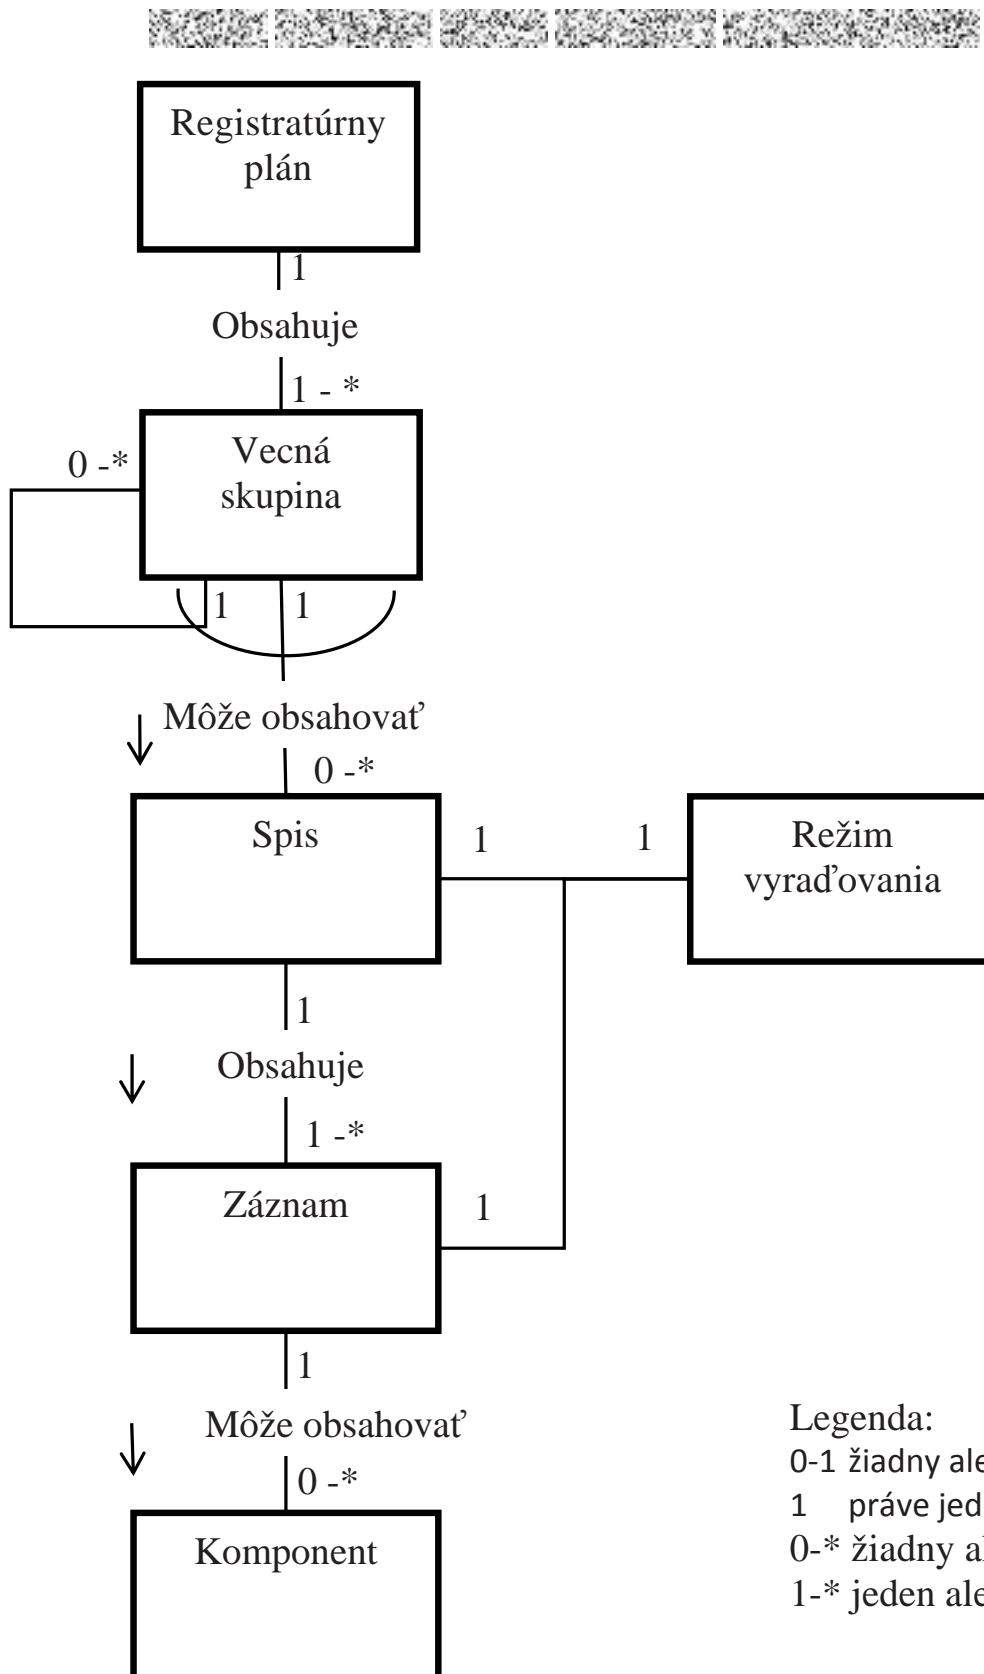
Registratúrny plán

1

Obsahuje

1 - *

0 -*

Vecná skupina

1

1

Môže obsahovať

0 -*

Spis

1

1

Režim vyraďovania

1

Obsahuje

1 -*

Záznam

1

1

Môže obsahovať

0 -*

Komponent

Legenda:
0-1 žiadny ale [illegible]
1 práve jed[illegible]
0-* žiadny a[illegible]
1-* jeden ale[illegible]